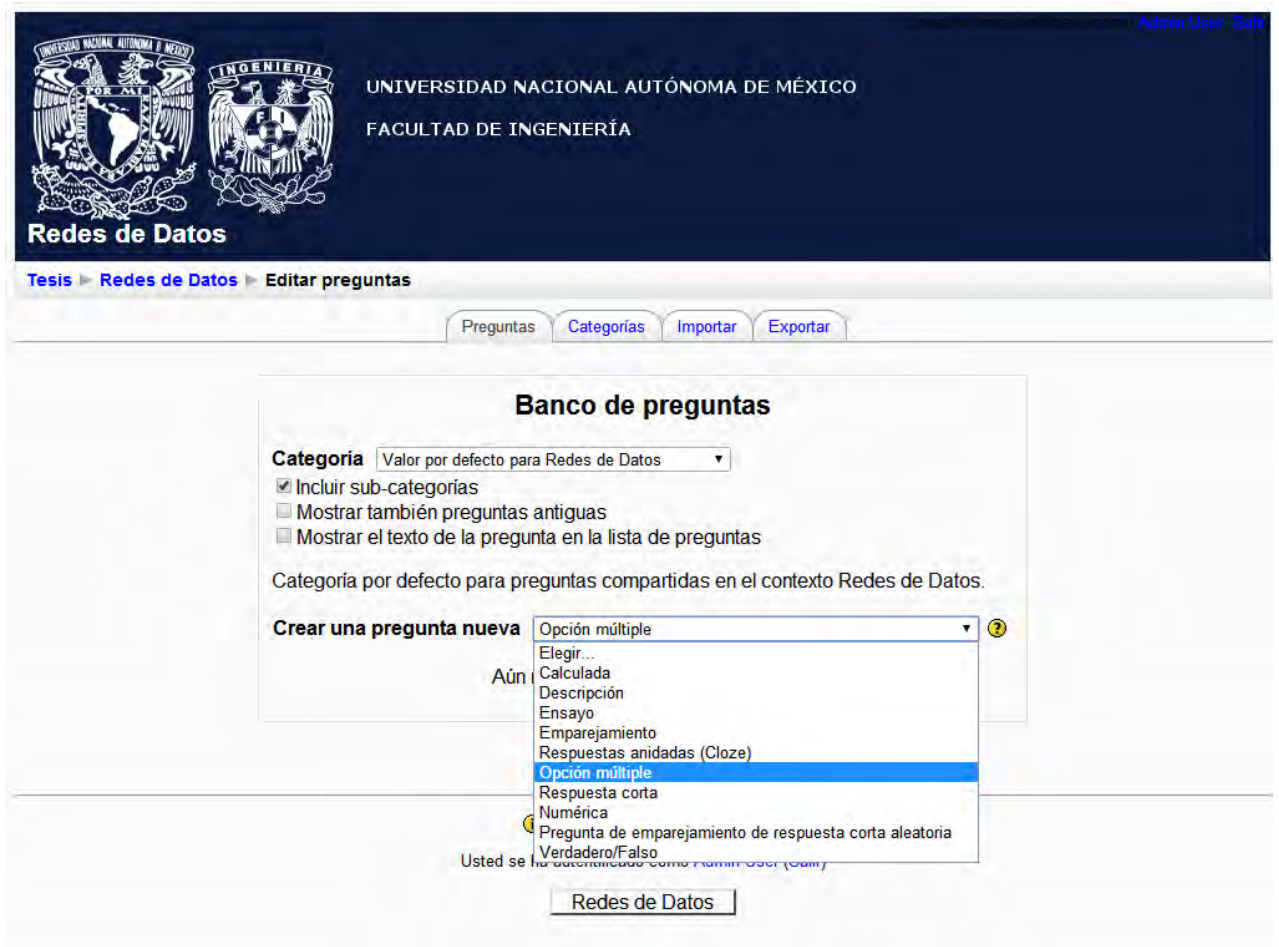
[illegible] Admin User Salir

UNIVERSIDAD NACIONAL AUTÓNOMA DE MÉXICO

FACULTAD DE INGENIERÍA

Redes de Datos

Tesis ► Redes de Datos ► Editar preguntas

Preguntas | Categorías | Importar | Exportar

Banco de preguntas

Categoria Valor por defecto para Redes de Datos

Incluir sub-categorías
Mostrar también preguntas antiguas
Mostrar el texto de la pregunta en la lista de preguntas

Categoría por defecto para preguntas compartidas en el contexto Redes de Datos.

Crear una pregunta nueva Opción múltiple

Elegir...
Calculada
Descripción
Ensayo
Emparejamiento
Respuestas anidadas (Cloze)
Opción múltiple
Respuesta corta
Numérica
Pregunta de emparejamiento de respuesta corta aleatoria
Verdadero/Falso

Aún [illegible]

Usted se ha autentificado como Admin User (Salir)

Redes de Datos